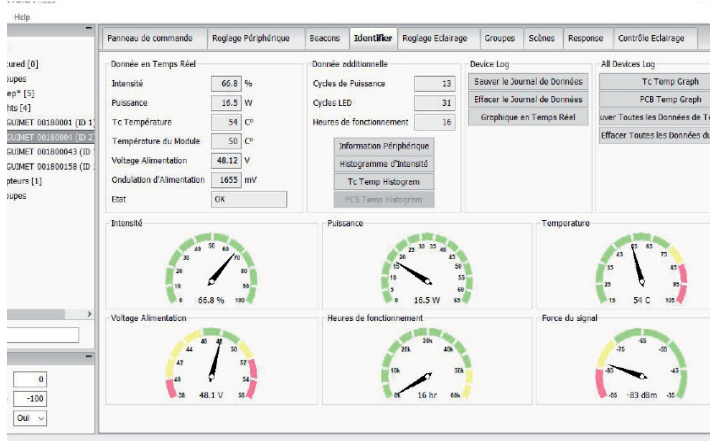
Help

tured [0]
upes
ep* [5]
hts [4]
GUIMET 00180001 (ID 1
GUIMET 00180004 (ID 2
GUIMET 00180043 (ID 1
GUIMET 00180158 (ID 1
pteurs [1]
upes

0
-100
Oui

Panneau de commande | Reglage Périphérique | Beacons | Identifier | Reglage Eclairage | Groupes | Scènes | Response | Contrôle Eclairage

Donnée en Temps Réel
Intensité 66.8 %
Puissance 16.5 W
Tc Température 54 C°
Température du Module 50 C°
Voltage Alimentation 48.12 V
Ondulation d'Alimentation 1655 mV
Etat OK

Donnée additionnelle
Cycles de Puissance 13
Cycles LED 31
Heures de fonctionnement 16
Information Périphérique
Histogramme d'Intensité
Tc Temp Histogram
PCB Temp Histogram

Device Log
Sauver le Journal de Données
Effacer le Journal de Données
Graphique en Temps Réel

All Devices Log
Tc Temp Graph
PCB Temp Graph
uver Toutes les Données de T
Effacer Toutes les Données du

Intensité
20 30 40 50 60 70 80 10 90 0 100
66.8 %

Puissance
15 20 25 30 35 40 10 45 5 50 0 55
16.5 W

Temperature
35 45 55 65 25 75 15 85 5 95 -5 105
54 C

Voltage Alimentation
46 48 50 44 52 42 54 40 56 38 58
48.1 V

Heures de fonctionnement
30k 20k 40k 10k 50k 0k 60k
16 hr

Force du signal
-65 -75 -55 -45 -85 -35
-83 dBm